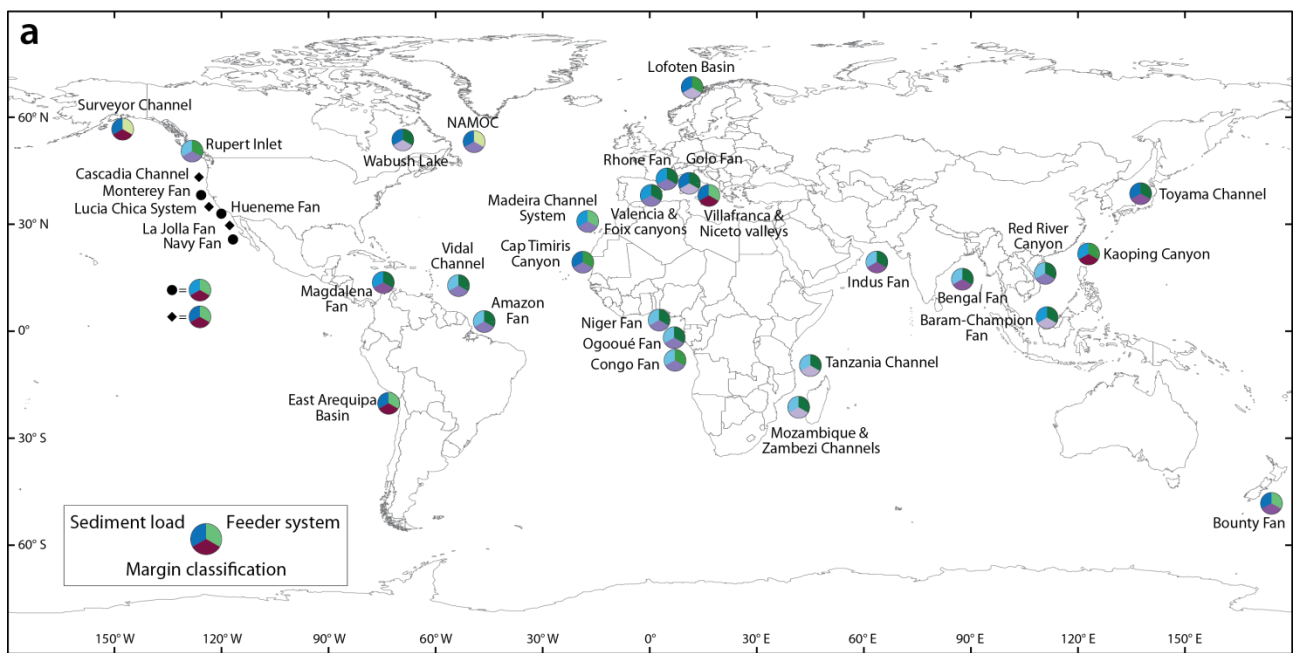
a

Lofoten Basin

Surveyor Channel

NAMOC

Rupert Inlet

Wabush Lake

Cascadia Channel

Monterey Fan

Lucia Chica System

Hueneme Fan

La Jolla Fan

Navy Fan

Rhone Fan

Golo Fan

Madeira Channel System

Valencia & Foix canyons

Villafranca & Niceto valleys

Toyama Channel

Vidal Channel

Cap Timiris Canyon

Red River Canyon

Kaoping Canyon

Magdalena Fan

Amazon Fan

Indus Fan

Bengal Fan

Baram-Champion Fan

Niger Fan

Ogooué Fan

Congo Fan

Tanzania Channel

East Arequipa Basin

Mozambique & Zambezi Channels

Bounty Fan

=

=

Sediment load

Feeder system

Margin classification

60° N

30° N

0°

30° S

60° S

150° W

120° W

90° W

60° W

30° W

0°

30° E

60° E

90° E

120° E

150° E